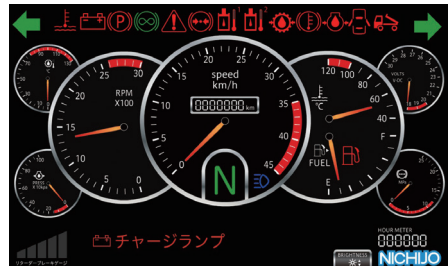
RPM
X100
25
30
20
15
10
5
0
speed
km/h
0000000 km
20
25
30
35
40
45
15
10
5
0
N
120
H
C
F
FUEL
E
VOLTS
VDC
PRESS
X100kPa
MPa
チャージランプ
リターダー・ブレーキゲージ
HOUR METER
000000
BRIGHTNESS
NICHIJO